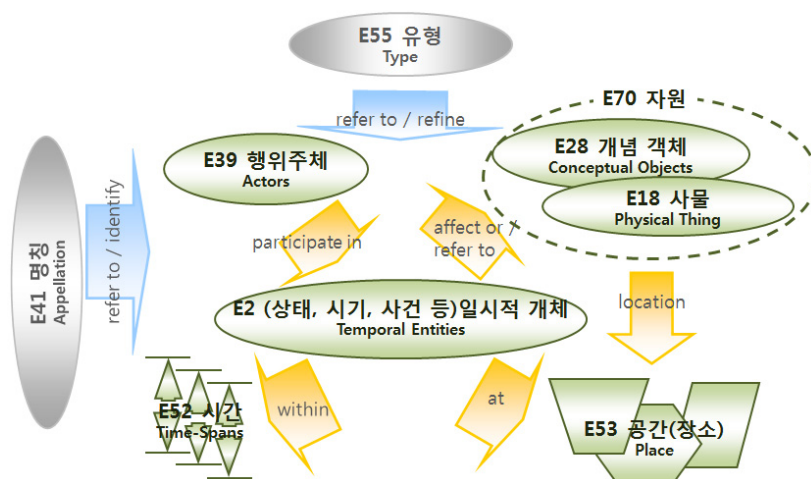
E55 유형
Type

refer to / refine

E70 자원

E28 개념 객체
Conceptual Objects

E18 사물
Physical Thing

E39 행위주체
Actors

E41 명칭
Appellation

refer to / identify

participate in

affect or / refer to

location

E2 (상태, 시기, 사건 등)일시적 개체
Temporal Entities

E52 시간
Time-Spans

within

at

E53 공간(장소)
Place